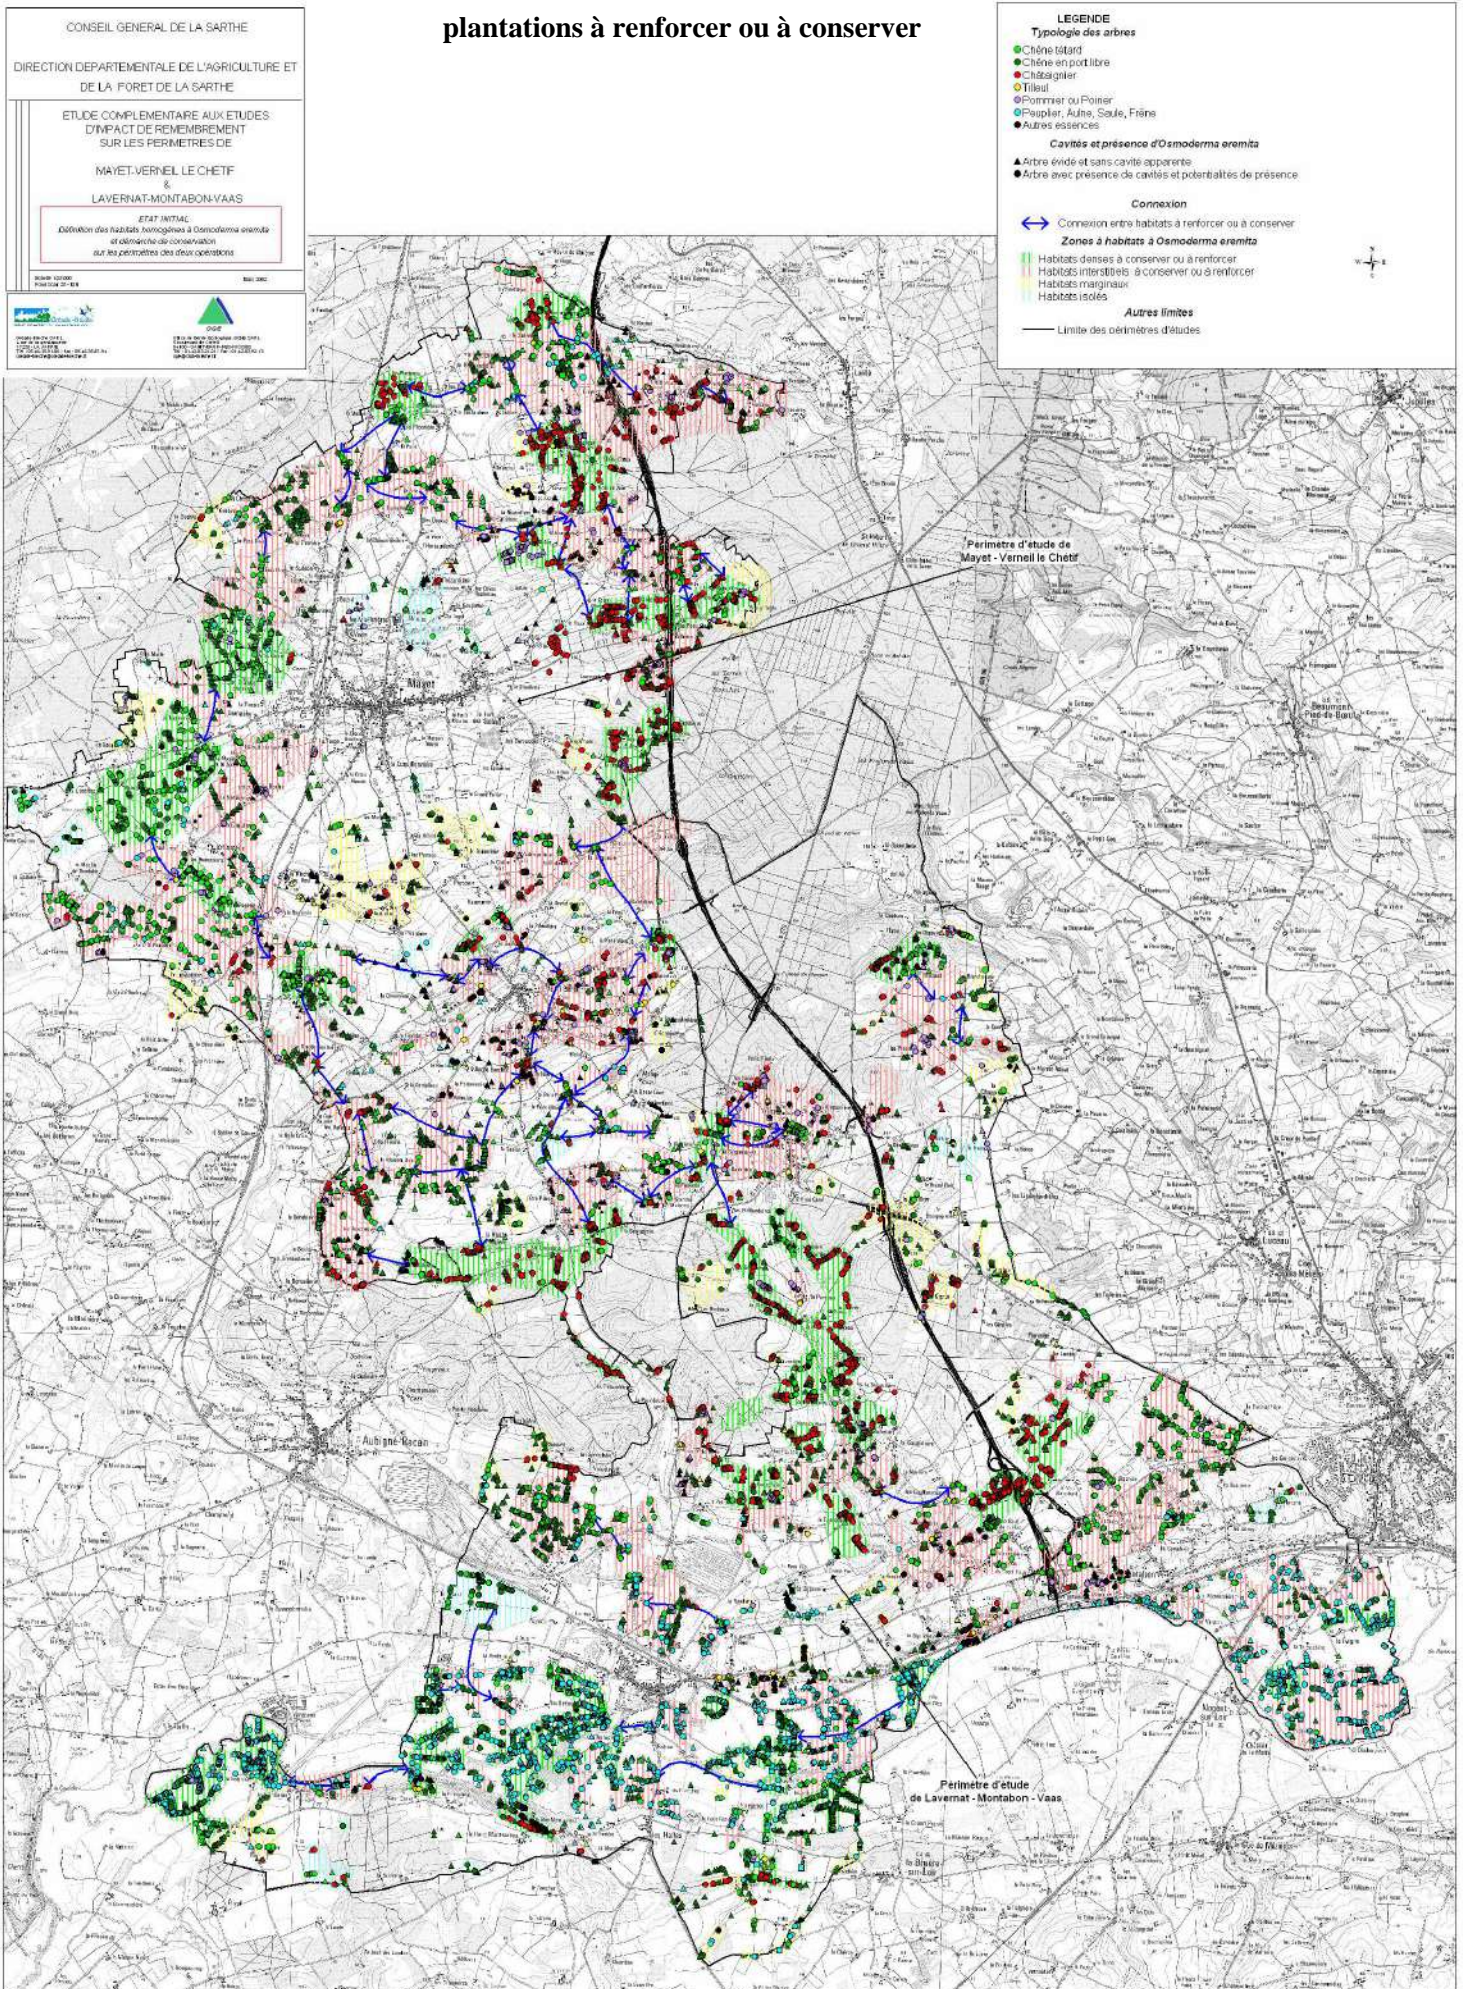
plantations à renforcer ou à conserver

CONSEIL GENERAL DE LA SARTHE

DIRECTION DEPARTEMENTALE DE L'AGRICULTURE ET DE LA FORET DE LA SARTHE

ETUDE COMPLEMENTAIRE AUX ETUDES D'IMPACT DE REMEMBREMENT SUR LES PERIMETRES DE

MAYET-VERNEIL LE CHETIF
&
LAVERNAT-MONTABON-VAAS

ETAT INITIAL
Définition des habitats homogènes à Osmoderma eremita et démarche de conservation sur les périmètres des deux opérations

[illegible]

LEGENDE
Typologie des arbres
Chêne têtard
Chêne en port libre
Châtaignier
Tilleul
Pommier ou Poirier
Peuplier, Aulne, Saule, Frêne
Autres essences

Cavités et présence d'Osmoderma eremita
Arbre évidé et sans cavité apparente
Arbre avec présence de cavités et potentialités de présence

Connexion
Connexion entre habitats à renforcer ou à conserver

Zones à habitats à Osmoderma eremita
Habitats denses à conserver ou à renforcer
Habitats interstitiels à conserver ou à renforcer
Habitats marginaux
Habitats isolés

Autres limites
Limite des périmètres d'études

Perimetre d'etude de Mayet - Verneil le Chétif

Mayet

Aubigné-Racan

Perimetre d'etude de Lavernat - Montabon - Vaas